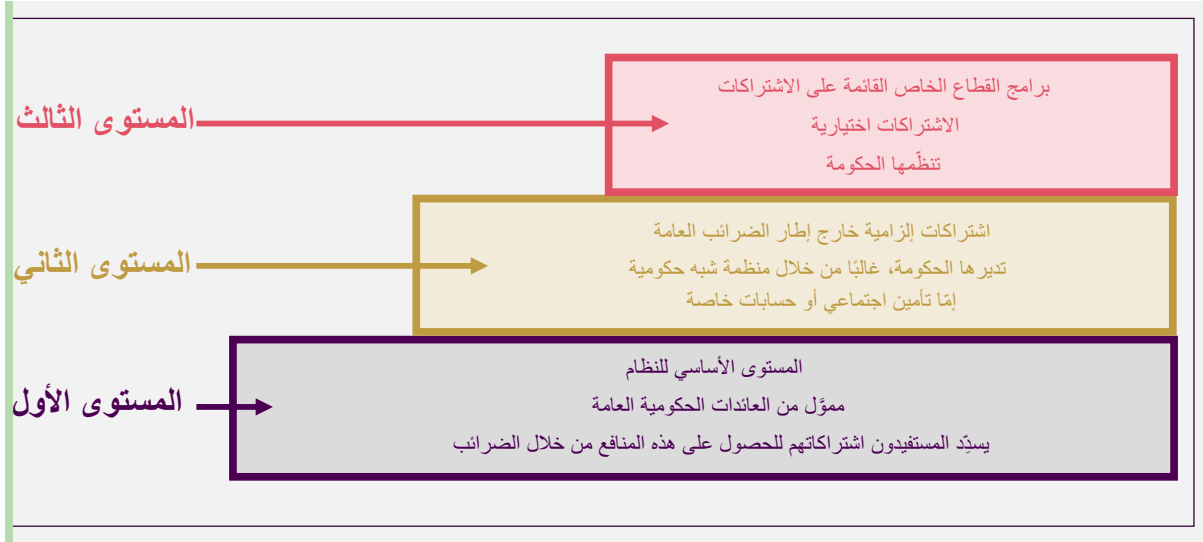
المستوى الثالث

برامج القطاع الخاص القائمة على الاشتراكات

الاشتراكات اختيارية

تنظّمها الحكومة

المستوى الثاني

اشتراكات إلزامية خارج إطار الضرائب العامة

تديرها الحكومة، غالبًا من خلال منظمة شبه حكومية

إمّا تأمين اجتماعي أو حسابات خاصة

المستوى الأول

المستوى الأساسي للنظام

مموَّل من العائدات الحكومية العامة

يسدِّد المستفيدون اشتراكاتهم للحصول على هذه المنافع من خلال الضرائب